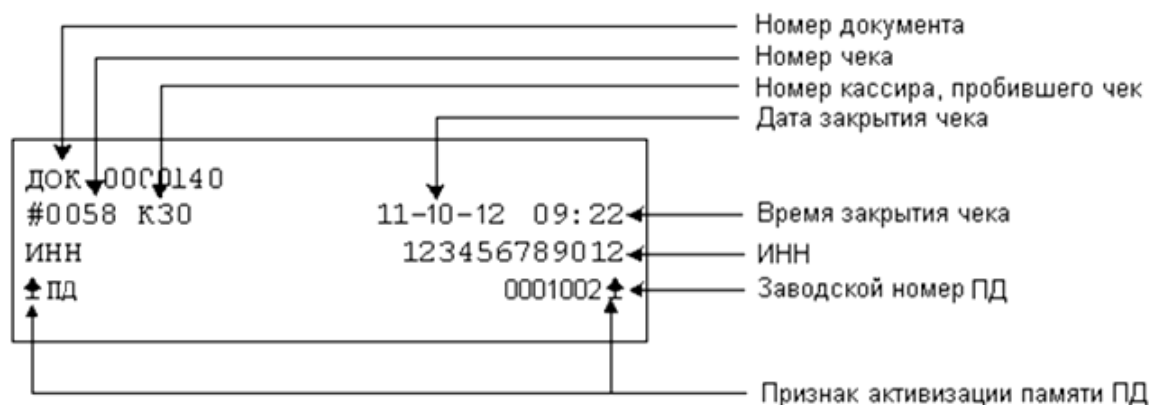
Номер документа
Номер чека
Номер кассира, пробившего чек
Дата закрытия чека

ДОК 00С0140
#0058 К30 11-10-12 09:22
ИНН 123456789012
ПД 0001002

Время закрытия чека
ИНН
Заводской номер ПД

Признак активизации памяти ПД